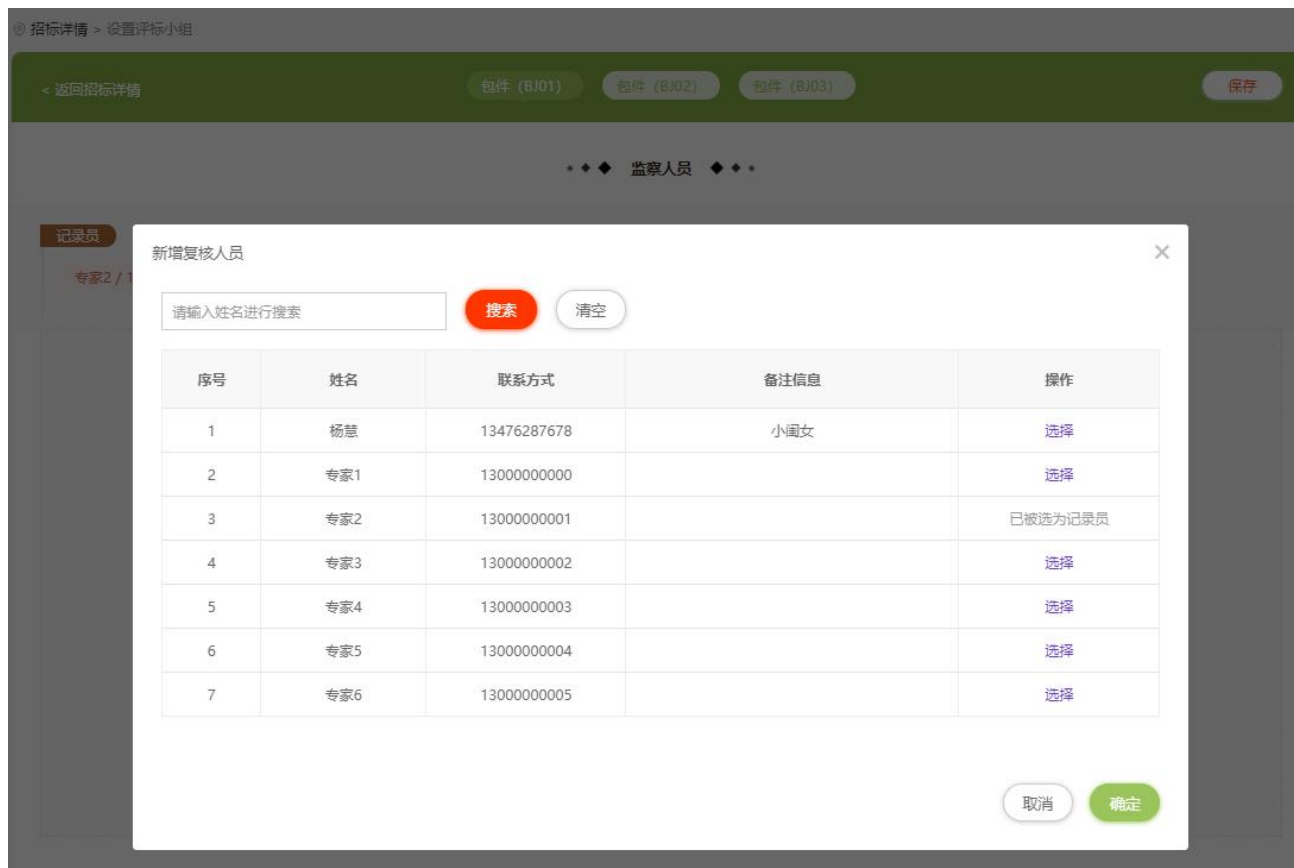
招标详情 > 设置评标小组

< 返回招标详情

包件（BJ01） 包件（BJ02） 包件（BJ03）

保存

监察人员

记录员

专家2 / 1

新增复核人员

×

请输入姓名进行搜索

搜索 清空

| 序号 | 姓名 | 联系方式 | 备注信息 | 操作 |
|---|---|---|---|---|
| 1 | 杨慧 | 13476287678 | 小闺女 | 选择 |
| 2 | 专家1 | 13000000000 | | 选择 |
| 3 | 专家2 | 13000000001 | | 已被选为记录员 |
| 4 | 专家3 | 13000000002 | | 选择 |
| 5 | 专家4 | 13000000003 | | 选择 |
| 6 | 专家5 | 13000000004 | | 选择 |
| 7 | 专家6 | 13000000005 | | 选择 |

取消 确定